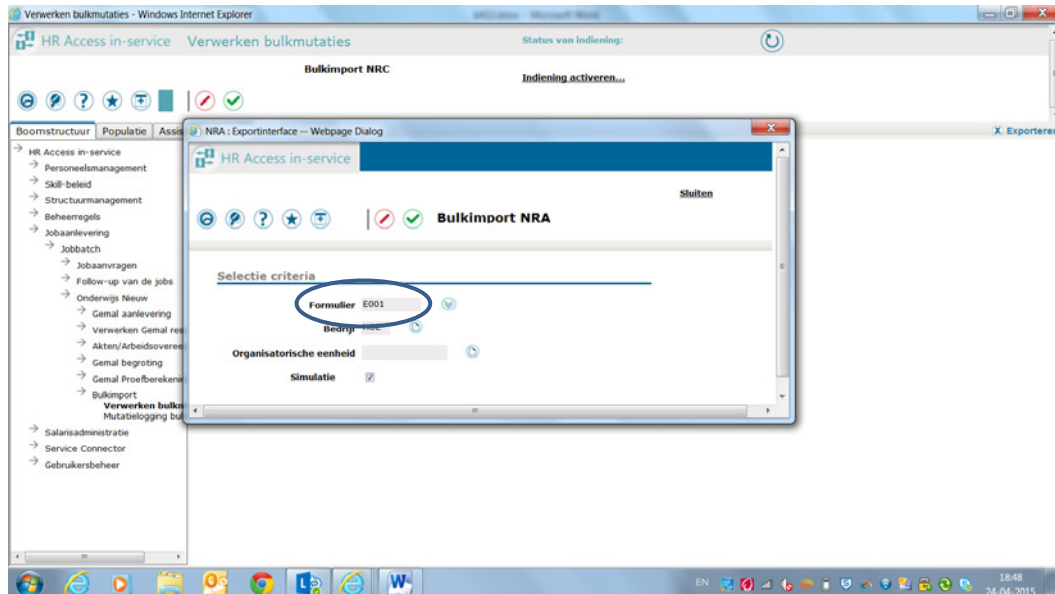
Verwerken bulkmutaties - Windows Internet Explorer

HR Access in-service Verwerken bulkmutaties

Status van indiening:

Bulkimport NRC

Indiening activeren...

Boomstructuur Populatie Assis

Exporteren

HR Access in-service
Personeelsmanagement
Skill-beleid
Structuurmanagement
Beheerregels
Jobaanlevering
Jobbatch
Jobaanvragen
Follow-up van de jobs
Onderwijs Nieuw
Gemal aanlevering
Verwerken Gemal res
Akten/Arbeidsovereen
Gemal begroting
Gemal Proefberekenir
Bulkimport
Verwerken bulkm
Mutatielogging bul
Salarisadministratie
Service Connector
Gebruikersbeheer

NRA : Exportinterface -- Webpage Dialog

HR Access in-service

Sluiten

Bulkimport NRA

Selectie criteria

Formulier E001

Bedrijf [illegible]

Organisatorische eenheid

Simulatie

EN

18:48
24-04-2015